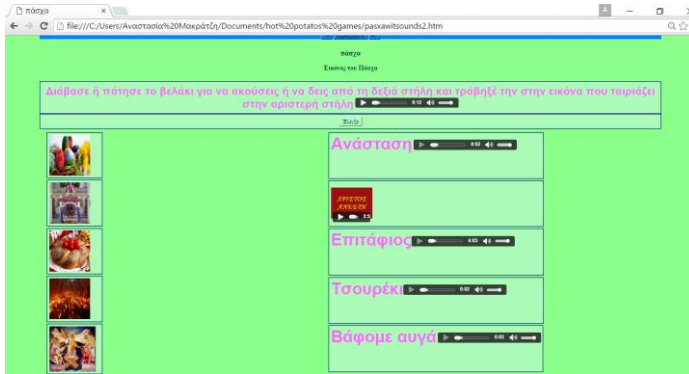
πάσχα

file:///C:/Users/Αναστασία%20Μακράτζη/Documents/hot%20potatos%20games/pasxawitsounds2.htm

πάσχα

Εικόνες του Πάσχα

Διάβασε ή πάτησε το βελάκι για να ακούσεις ή να δεις από τη δεξιά στήλη και τράβηξέ την στην εικόνα που ταιριάζει στην αριστερή στήλη 0:12

Έλεγχε

Ανάσταση 0:02

ΧΡΙΣΤΟΣ ΑΝΕΣΤΗ 2:5

Επιτάφιος 0:03

Τσουρέκι 0:02

Βάφομε αυγά 0:03